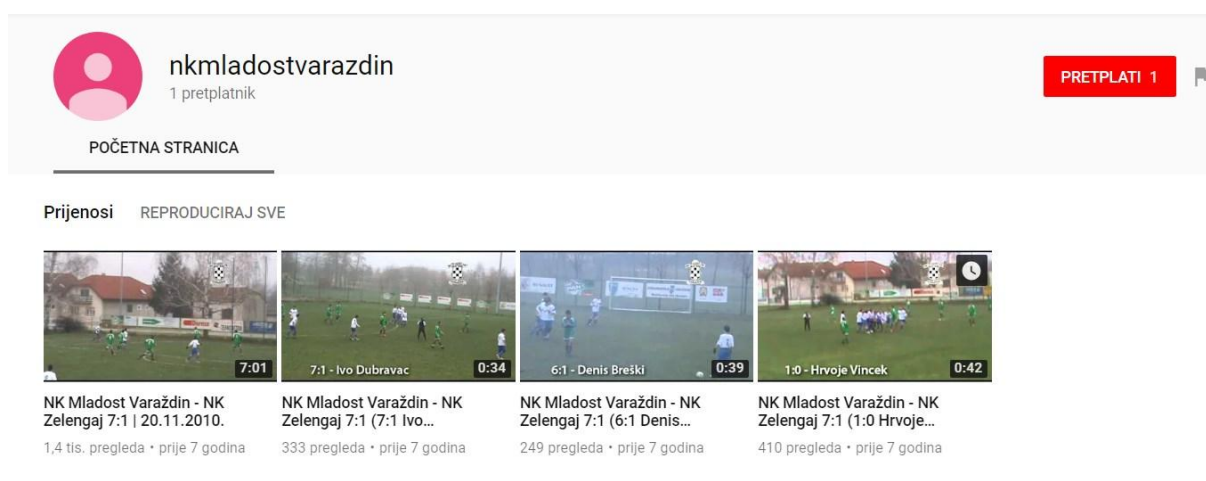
nkmladostvarazdin
1 pretplatnik

PRETPLATI 1

POČETNA STRANICA

Prijenosi REPRODUCIRAJ SVE

7:01
NK Mladost Varaždin - NK Zelengaj 7:1 | 20.11.2010.
1,4 tis. pregleda • prije 7 godina

7:1 - Ivo Dubravac 0:34
NK Mladost Varaždin - NK Zelengaj 7:1 (7:1 Ivo...
333 pregleda • prije 7 godina

6:1 - Denis Breški 0:39
NK Mladost Varaždin - NK Zelengaj 7:1 (6:1 Denis...
249 pregleda • prije 7 godina

1:0 - Hrvoje Vincek 0:42
NK Mladost Varaždin - NK Zelengaj 7:1 (1:0 Hrvoje...
410 pregleda • prije 7 godina